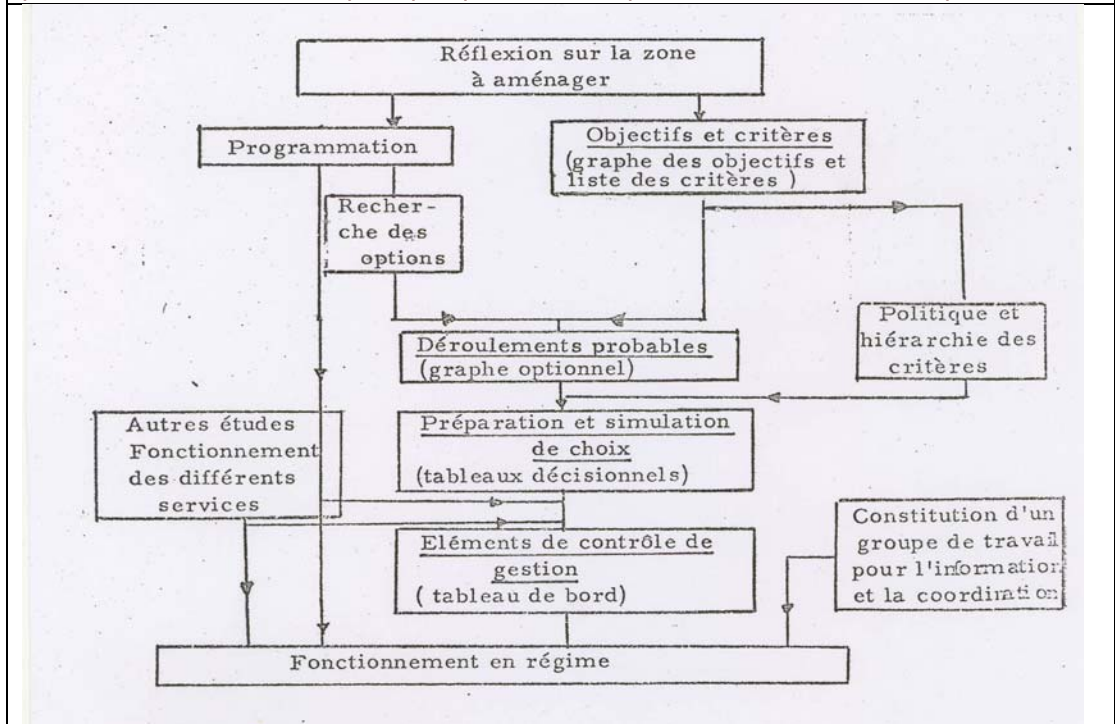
Réflexion sur la zone à aménager

Programmation

Objectifs et critères (graphe des objectifs et liste des critères )

Recherche des options

Politique et hiérarchie des critères

Déroulements probables (graphe optionnel)

Autres études Fonctionnement des différents services

Préparation et simulation de choix (tableaux décisionnels)

Constitution d'un groupe de travail pour l'information et la coordination

Eléments de contrôle de gestion ( tableau de bord)

Fonctionnement en régime